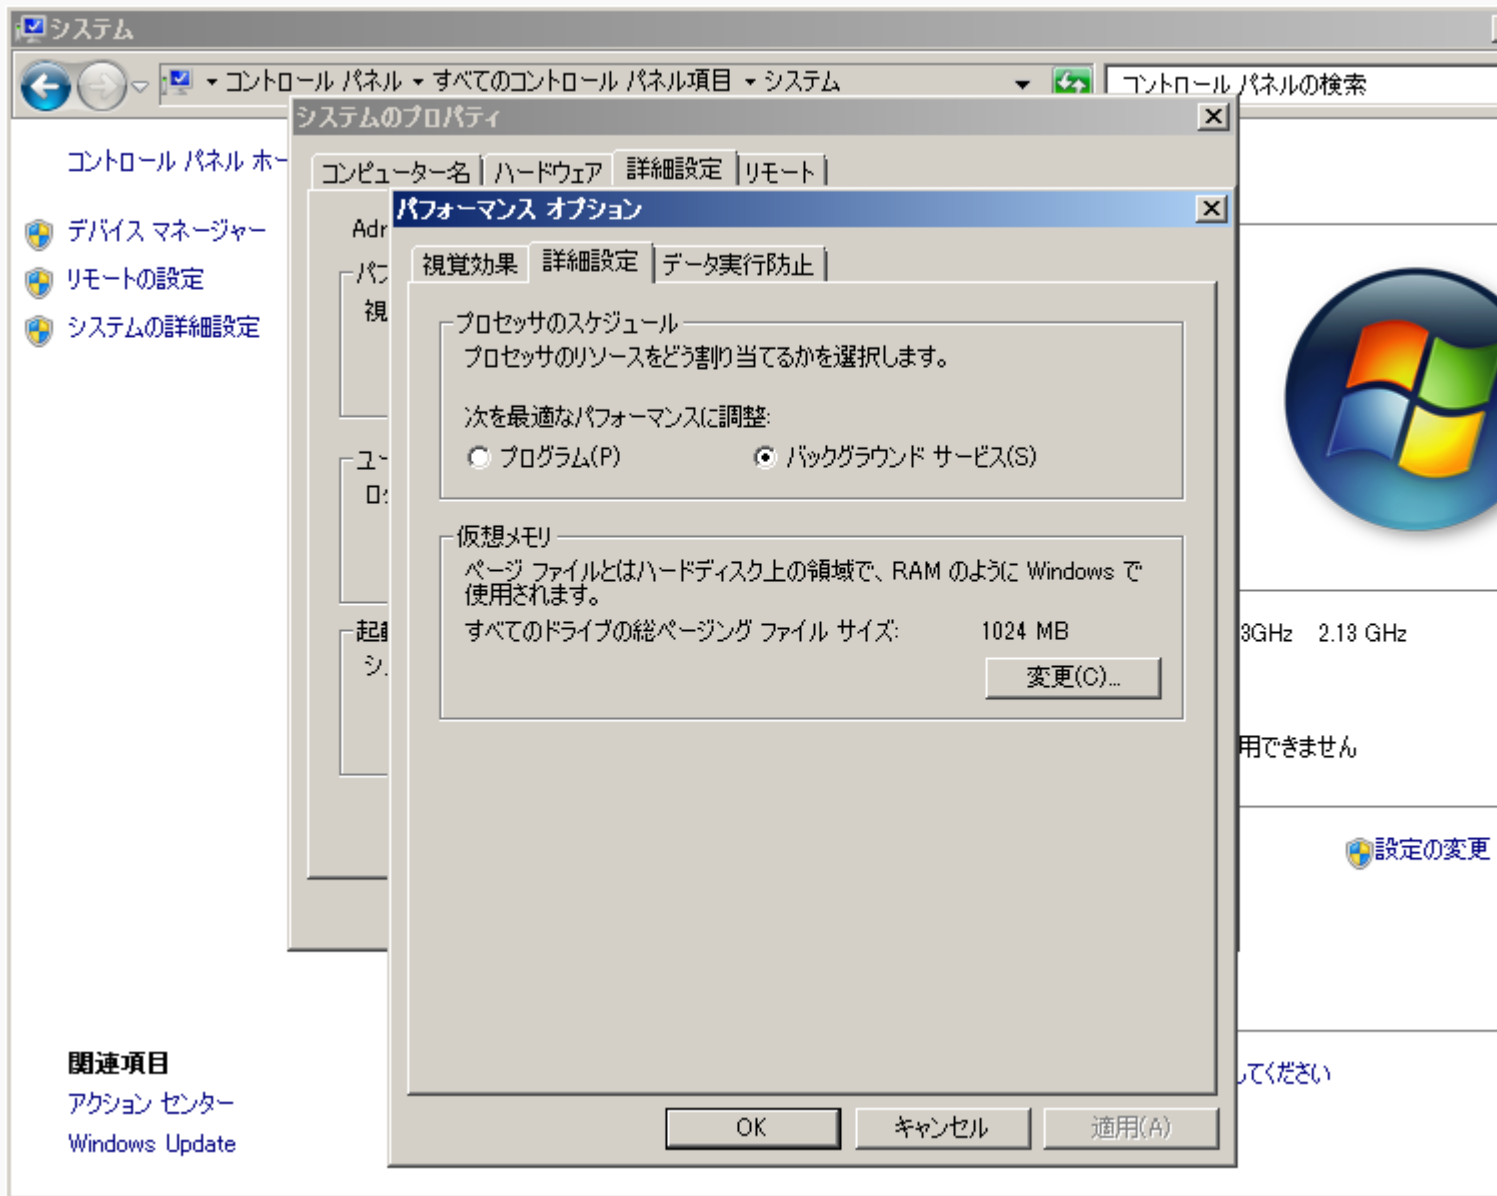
システム

▸ コントロール パネル ▸ すべてのコントロール パネル項目 ▸ システム

コントロール パネルの検索

コントロール パネル ホー

デバイス マネージャー

リモートの設定

システムの詳細設定

関連項目

アクション センター

Windows Update

システムのプロパティ

コンピューター名 | ハードウェア | 詳細設定 | リモート

Adr

パフ

視

ユー

ロ

起動

シ

パフォーマンス オプション

視覚効果 | 詳細設定 | データ実行防止

プロセッサのスケジュール

プロセッサのリソースをどう割り当てるかを選択します。

次を最適なパフォーマンスに調整:

プログラム(P)

バックグラウンド サービス(S)

仮想メモリ

ページ ファイルとはハードディスク上の領域で、RAM のように Windows で使用されます。

すべてのドライブの総ページング ファイル サイズ: 1024 MB

変更(C)...

OK

キャンセル

適用(A)

3GHz 2.13 GHz

用できません

設定の変更

してください